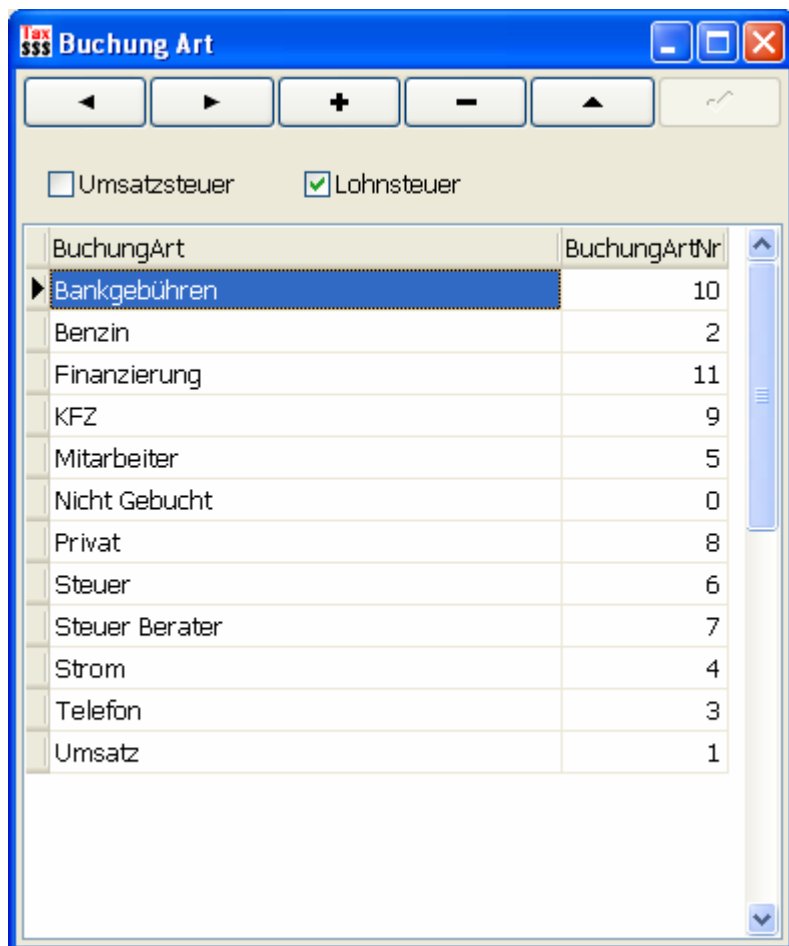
Tax $$$ Buchung Art

Umsatzsteuer Lohnsteuer

| BuchungArt | BuchungArtNr |
|---|---|
| Bankgebühren | 10 |
| Benzin | 2 |
| Finanzierung | 11 |
| KFZ | 9 |
| Mitarbeiter | 5 |
| Nicht Gebucht | 0 |
| Privat | 8 |
| Steuer | 6 |
| Steuer Berater | 7 |
| Strom | 4 |
| Telefon | 3 |
| Umsatz | 1 |